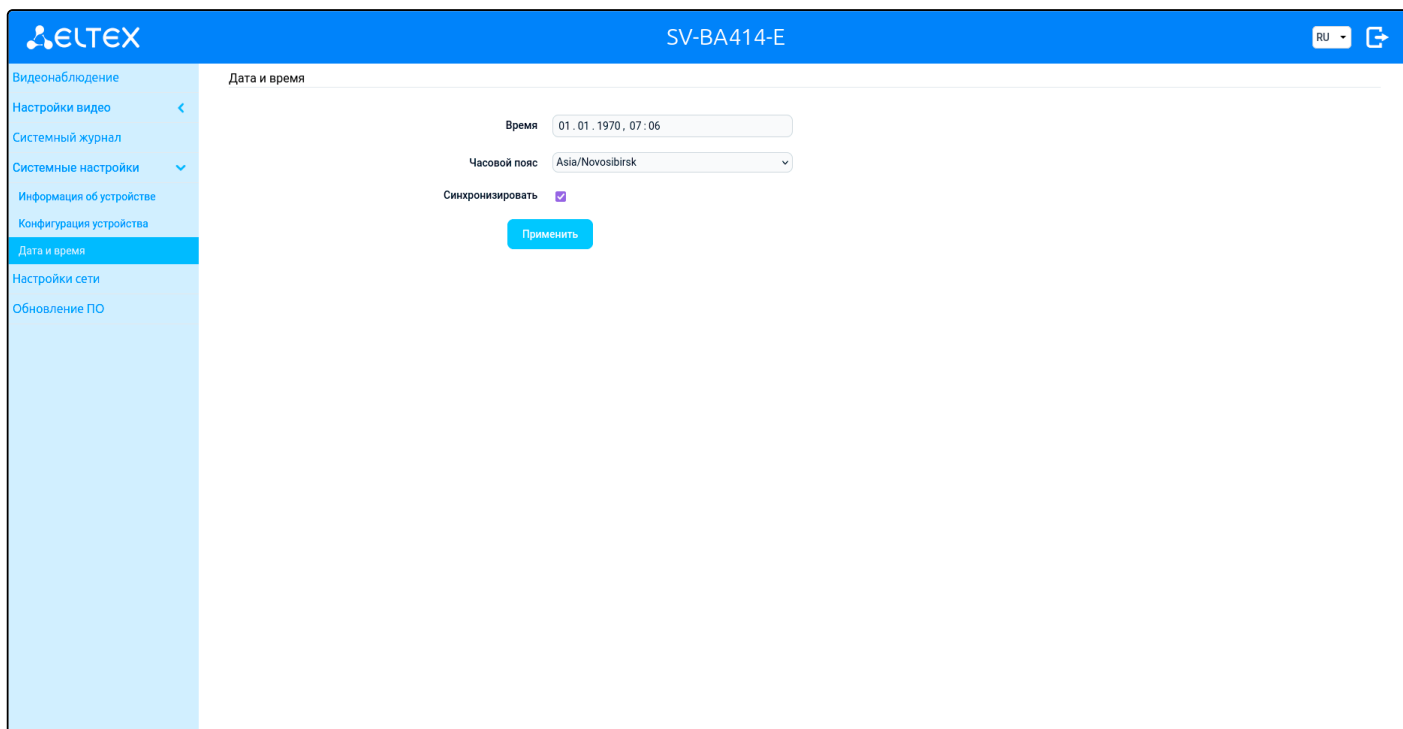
ELTEX

SV-BA414-E

RU

Видеонаблюдение
Настройки видео
Системный журнал
Системные настройки
Информация об устройстве
Конфигурация устройства
Дата и время
Настройки сети
Обновление ПО

Дата и время

Время 01 . 01 . 1970 , 07 : 06

Часовой пояс Asia/Novosibirsk

Синхронизировать

Применить